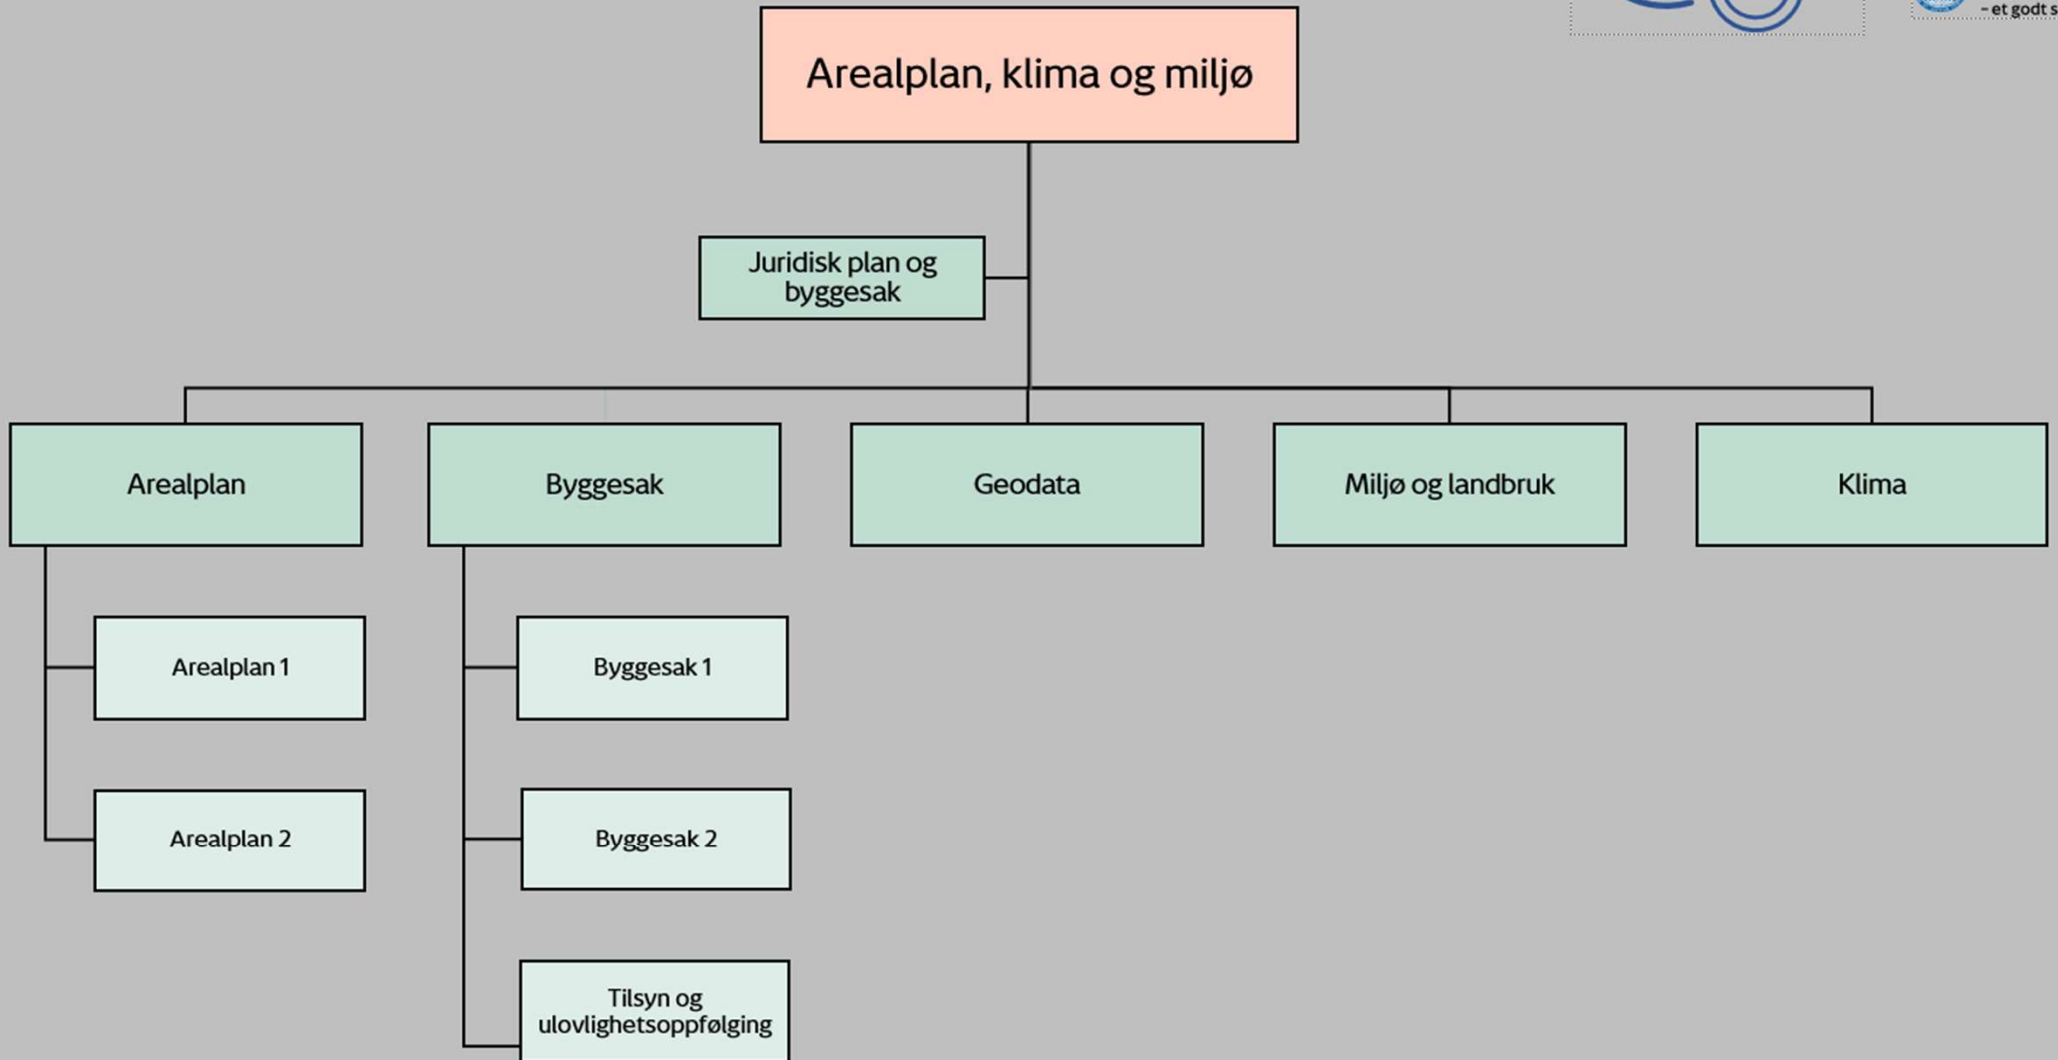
– et godt s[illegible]

Arealplan, klima og miljø

Juridisk plan og byggesak

Arealplan

Byggesak

Geodata

Miljø og landbruk

Klima

Arealplan 1

Arealplan 2

Byggesak 1

Byggesak 2

Tilsyn og ulovlighetsoppfølging